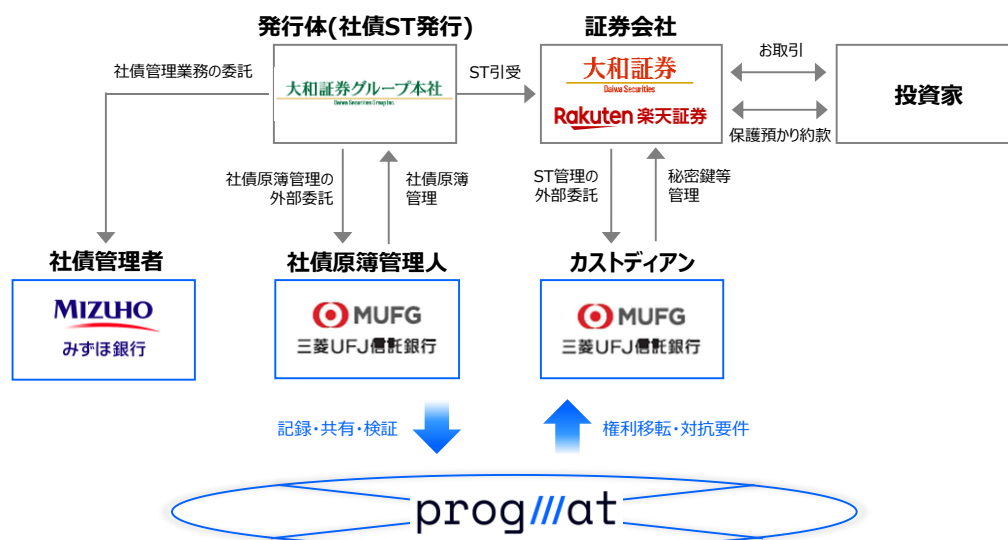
発行体(社債ST発行)

証券会社

社債管理業務の委託

大和証券グループ本社
Daiwa Securities Group Inc.

ST引受

大和証券
Daiwa Securities

Rakuten 楽天証券

お取引

保護預かり約款

投資家

社債原簿管理の外部委託

社債原簿管理

ST管理の外部委託

秘密鍵等管理

社債管理者

MIZUHO
みずほ銀行

社債原簿管理人

MUFG
三菱UFJ信託銀行

カストディアン

MUFG
三菱UFJ信託銀行

記録・共有・検証

権利移転・対抗要件

progmat